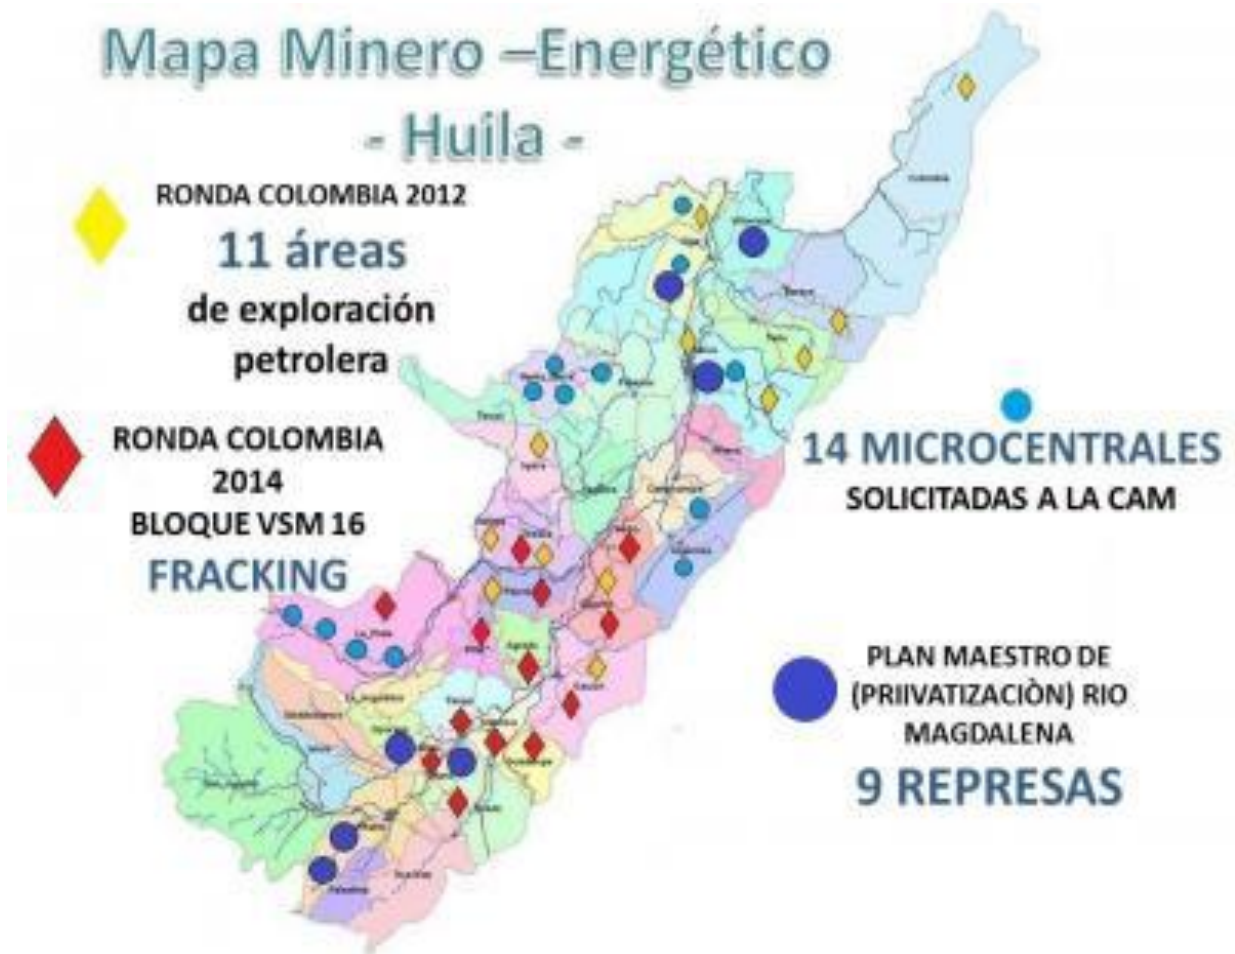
Mapa Minero –Energético
- Huila -

RONDA COLOMBIA 2012
11 áreas
de exploración petrolera

RONDA COLOMBIA 2014
BLOQUE VSM 16
FRACKING

14 MICROCENTRALES
SOLICITADAS A LA CAM

PLAN MAESTRO DE (PRIIVATIZACIÒN) RIO MAGDALENA
9 REPRESAS